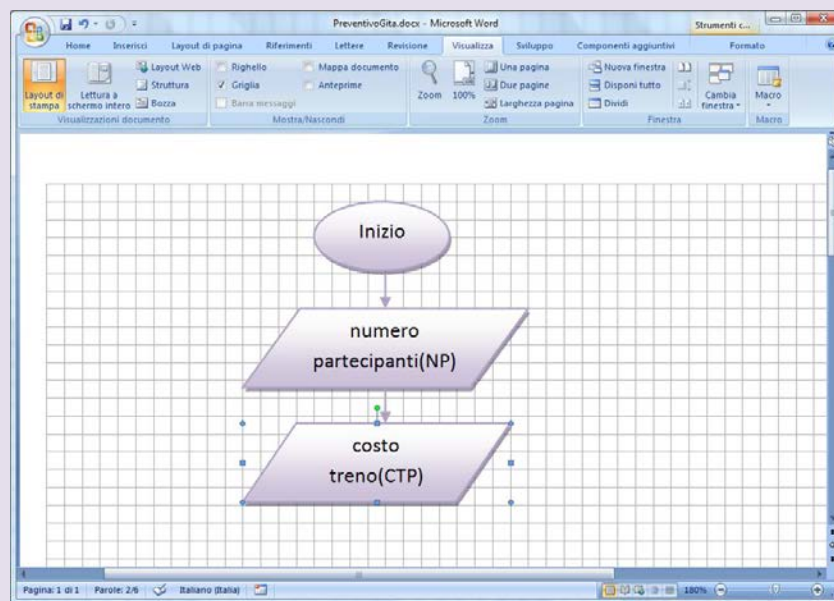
PreventivoGita.docx - Microsoft Word

Strumenti c...

Home Inserisci Layout di pagina Riferimenti Lettere Revisione Visualizza Sviluppo Componenti aggiuntivi Formato

Layout di stampa
Lettura a schermo intero
Layout Web
Struttura
Bozza
Visualizzazioni documento

Righello
Griglia
Barra messaggi
Mappa documento
Anteprime
Mostra/Nascondi

Zoom
100%
Una pagina
Due pagine
Larghezza pagina
Zoom

Nuova finestra
Disponi tutto
Dividi
Cambia finestra
Finestra

Macro
Macro

Inizio

numero partecipanti(NP)

costo treno(CTP)

Pagina: 1 di 1 Parole: 2/6 Italiano (Italia) 180%